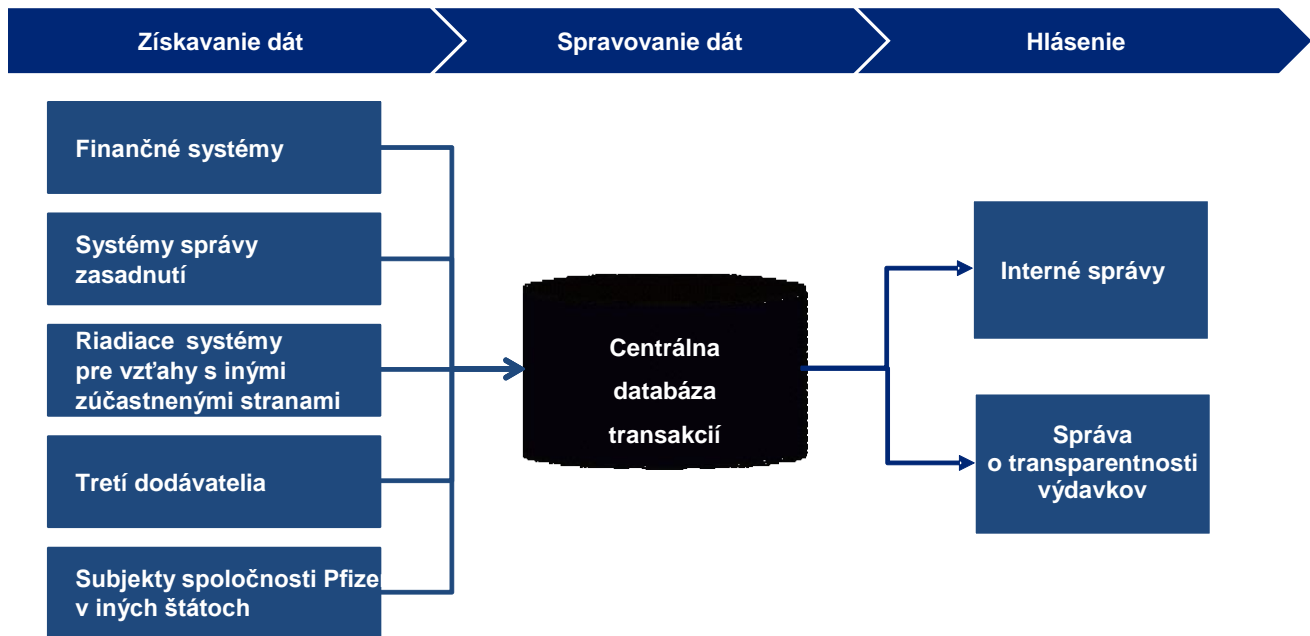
Získavanie dát

Spravovanie dát

Hlásenie

Finančné systémy

Systémy správy zasadnutí

Riadiace systémy pre vzťahy s inými zúčastnenými stranami

Tretí dodávatelia

Subjekty spoločnosti Pfize v iných štátoch

Centrálna databáza transakcií

Interné správy

Správa o transparentnosti výdavkov